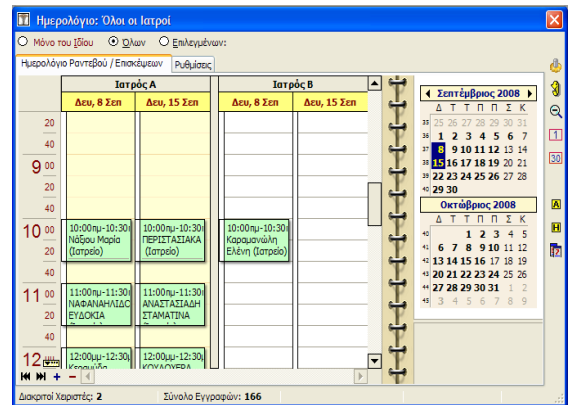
Ημερολόγιο: Όλοι οι Ιατροί

Μόνο του Ιδίου   Όλων   Επιλεγμένων:

Ημερολόγιο Ραντεβού / Επισκέψεων   Ρυθμίσεις

| | Ιατρός Α | | Ιατρός Β | |
|---|---|---|---|---|
| | Δευ, 8 Σεπ | Δευ, 15 Σεπ | Δευ, 8 Σεπ | Δευ, 15 Σεπ |
| 20 | | | | |
| 40 | | | | |
| 9 00 | | | | |
| 20 | | | | |
| 40 | | | | |
| 10 00 | 10:00πμ-10:30π Νάξου Μαρία (Ιατρείο) | 10:00πμ-10:30π ΠΕΡΙΣΤΑΣΙΑΚΑ (Ιατρείο) | 10:00πμ-10:30π Καραμανώλη Ελένη (Ιατρείο) | |
| 20 | | | | |
| 40 | | | | |
| 11 00 | 11:00πμ-11:30π ΝΑΦΑΝΑΗΛΙΔΟ ΕΥΔΟΚΙΑ | 11:00πμ-11:30π ΑΝΑΣΤΑΣΙΑΔΗ ΣΤΑΜΑΤΙΝΑ | | |
| 20 | | | | |
| 40 | | | | |
| 12 00 | 12:00μμ-12:30μ Κεραμιδα | 12:00μμ-12:30μ ΚΟΥΛΟΥΦΕΡΑ | | |

Σεπτέμβριος 2008

| | Δ | Τ | Τ | Π | Π | Σ | Κ |
|---|---|---|---|---|---|---|---|
| 35 | 25 | 26 | 27 | 28 | 29 | 30 | 31 |
| 36 | 1 | 2 | 3 | 4 | 5 | 6 | 7 |
| 37 | 8 | 9 | 10 | 11 | 12 | 13 | 14 |
| 38 | 15 | 16 | 17 | 18 | 19 | 20 | 21 |
| 39 | 22 | 23 | 24 | 25 | 26 | 27 | 28 |
| 40 | 29 | 30 | | | | | |

Οκτώβριος 2008

| | Δ | Τ | Τ | Π | Π | Σ | Κ |
|---|---|---|---|---|---|---|---|
| 40 | | | 1 | 2 | 3 | 4 | 5 |
| 41 | 6 | 7 | 8 | 9 | 10 | 11 | 12 |
| 42 | 13 | 14 | 15 | 16 | 17 | 18 | 19 |
| 43 | 20 | 21 | 22 | 23 | 24 | 25 | 26 |
| 44 | 27 | 28 | 29 | 30 | 31 | 1 | 2 |
| 45 | 3 | 4 | 5 | 6 | 7 | 8 | 9 |

1 30 A H

Διακριτοί Χειριστές: 2   Σύνολο Εγγραφών: 166